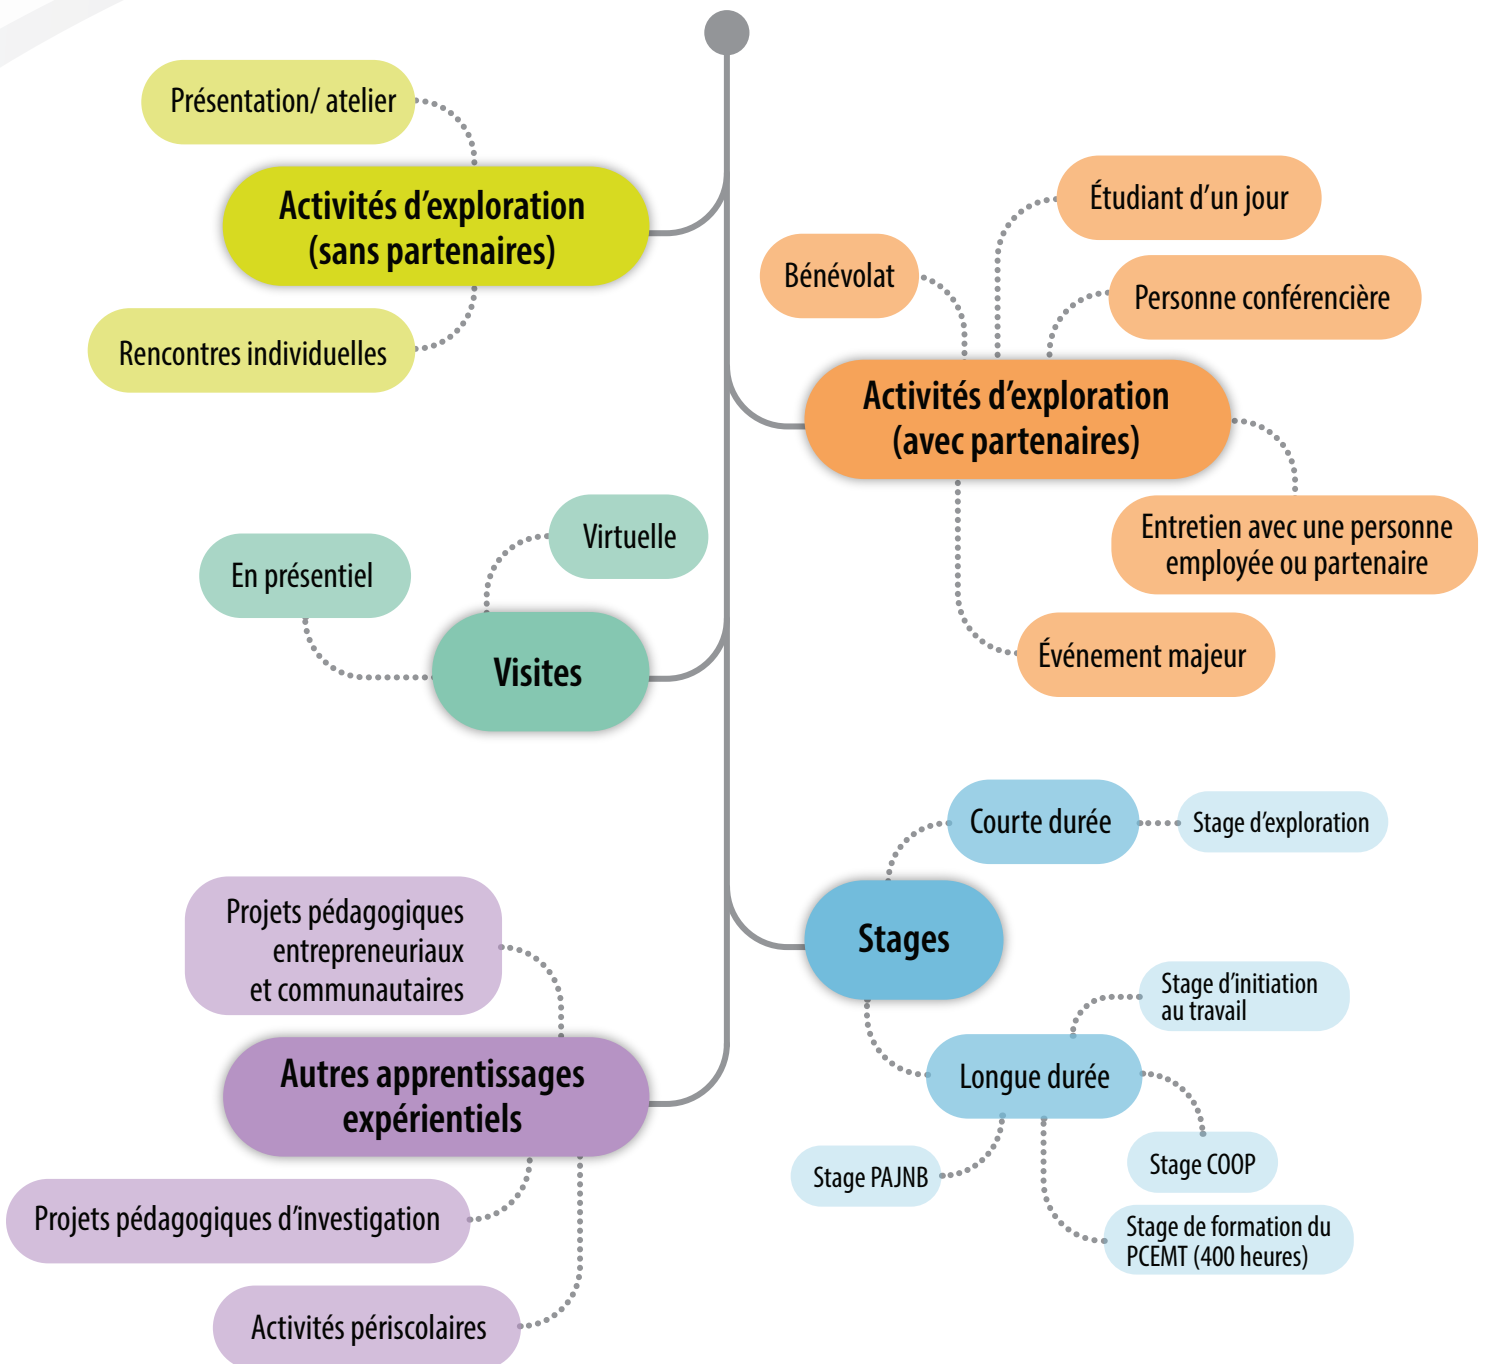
Présentation/ atelier

Activités d'exploration (sans partenaires)

Rencontres individuelles

Étudiant d'un jour

Bénévolat

Personne conférencière

Activités d'exploration (avec partenaires)

Entretien avec une personne employée ou partenaire

Événement majeur

Virtuelle

En présentiel

Visites

Courte durée

Stage d'exploration

Stages

Stage d'initiation au travail

Longue durée

Stage COOP

Stage PAJNB

Stage de formation du PCEMT (400 heures)

Projets pédagogiques entrepreneuriaux et communautaires

Autres apprentissages expérientiels

Projets pédagogiques d'investigation

Activités périscolaires